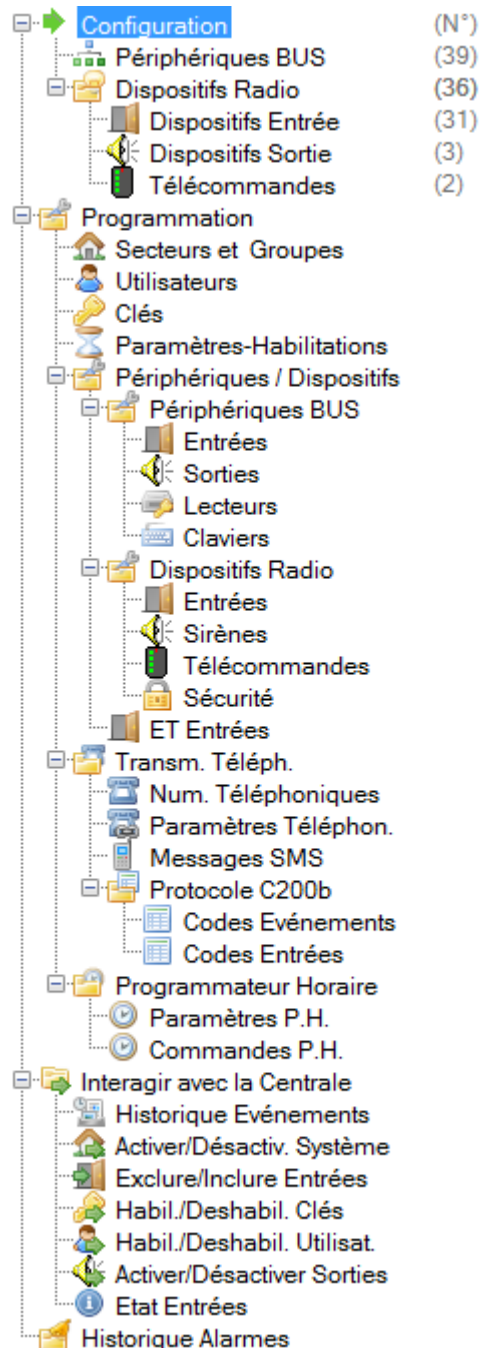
Configuration (N°)
Périphériques BUS (39)
Dispositifs Radio (36)
Dispositifs Entrée (31)
Dispositifs Sortie (3)
Télécommandes (2)
Programmation
Secteurs et Groupes
Utilisateurs
Clés
Paramètres-Habilitations
Périphériques / Dispositifs
Périphériques BUS
Entrées
Sorties
Lecteurs
Claviers
Dispositifs Radio
Entrées
Sirènes
Télécommandes
Sécurité
ET Entrées
Transm. Téléph.
Num. Téléphoniques
Paramètres Téléphon.
Messages SMS
Protocole C200b
Codes Evénements
Codes Entrées
Programmateur Horaire
Paramètres P.H.
Commandes P.H.
Interagir avec la Centrale
Historique Evénements
Activer/Désactiv. Système
Exclure/Inclure Entrées
Habil./Deshabil. Clés
Habil./Deshabil. Utilisat.
Activer/Désactiver Sorties
Etat Entrées
Historique Alarmes